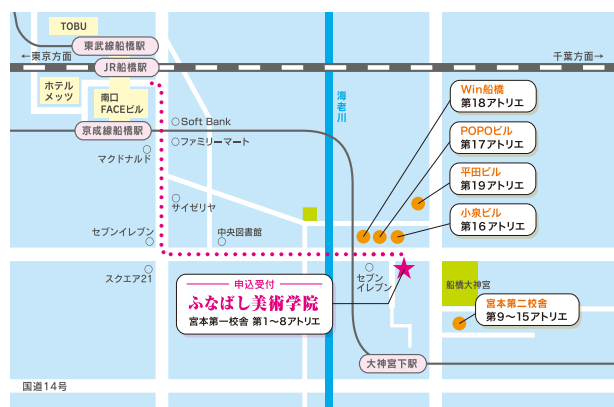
TOBU

東武線船橋駅

←東京方面

JR船橋駅

千葉方面→

ホテル
メッツ

南口
FACEビル

Soft Bank

京成線船橋駅

ファミリーマート

マクドナルド

サイゼリヤ

セブンイレブン

中央図書館

スクエア21

海老川

Win船橋
第18アトリエ

POPOビル
第17アトリエ

平田ビル
第19アトリエ

小泉ビル
第16アトリエ

セブン
イレブン

申込受付
ふなばし美術学院
宮本第一校舎 第1〜8アトリエ

船橋大神宮

宮本第二校舎
第9〜15アトリエ

大神宮下駅

国道14号